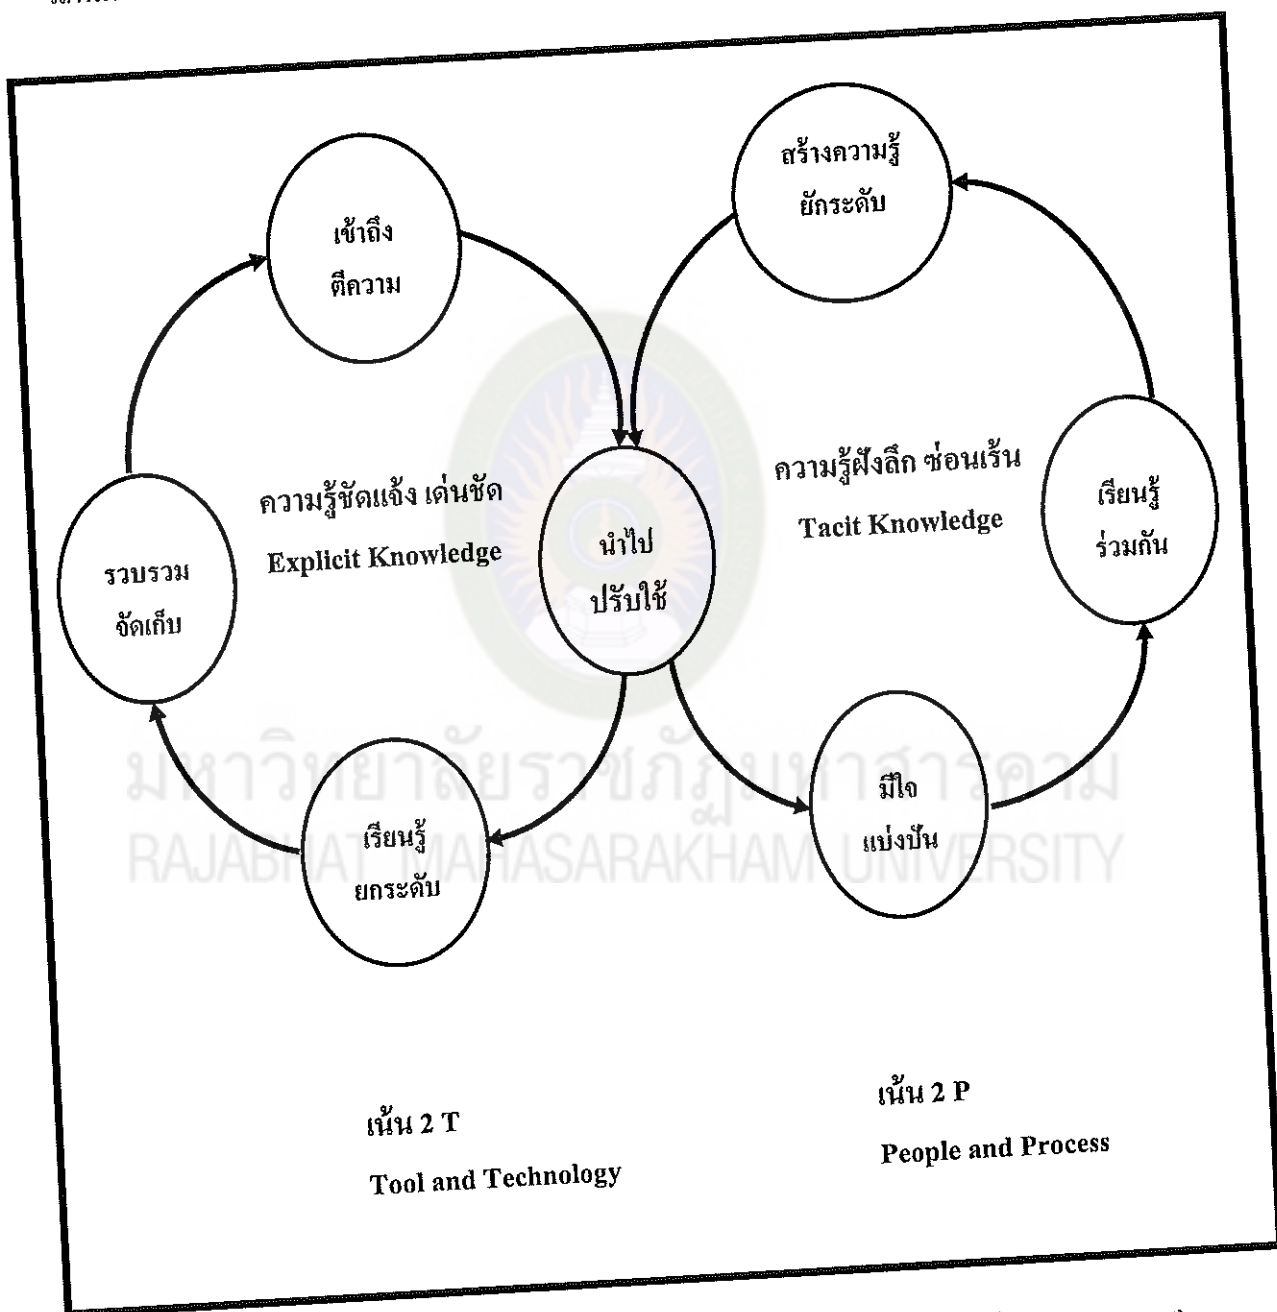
สร้างความรู้
ยักระดับ

เข้าถึง
ตีความ

ความรู้ฝังลึก ซ่อนเร้น
Tacit Knowledge

เรียนรู้
ร่วมกัน

ความรู้ชัดแจ้ง เด่นชัด
Explicit Knowledge

นำไป
ปรับใช้

รวบรวม
จัดเก็บ

มีใจ
แบ่งปัน

เรียนรู้
ยกระดับ

มหาวิทยาลัยราชภัฏมหาสารคาม
RAJABHAT MAHASARAKHAM UNIVERSITY

เน้น 2 T
Tool and Technology

เน้น 2 P
People and Process